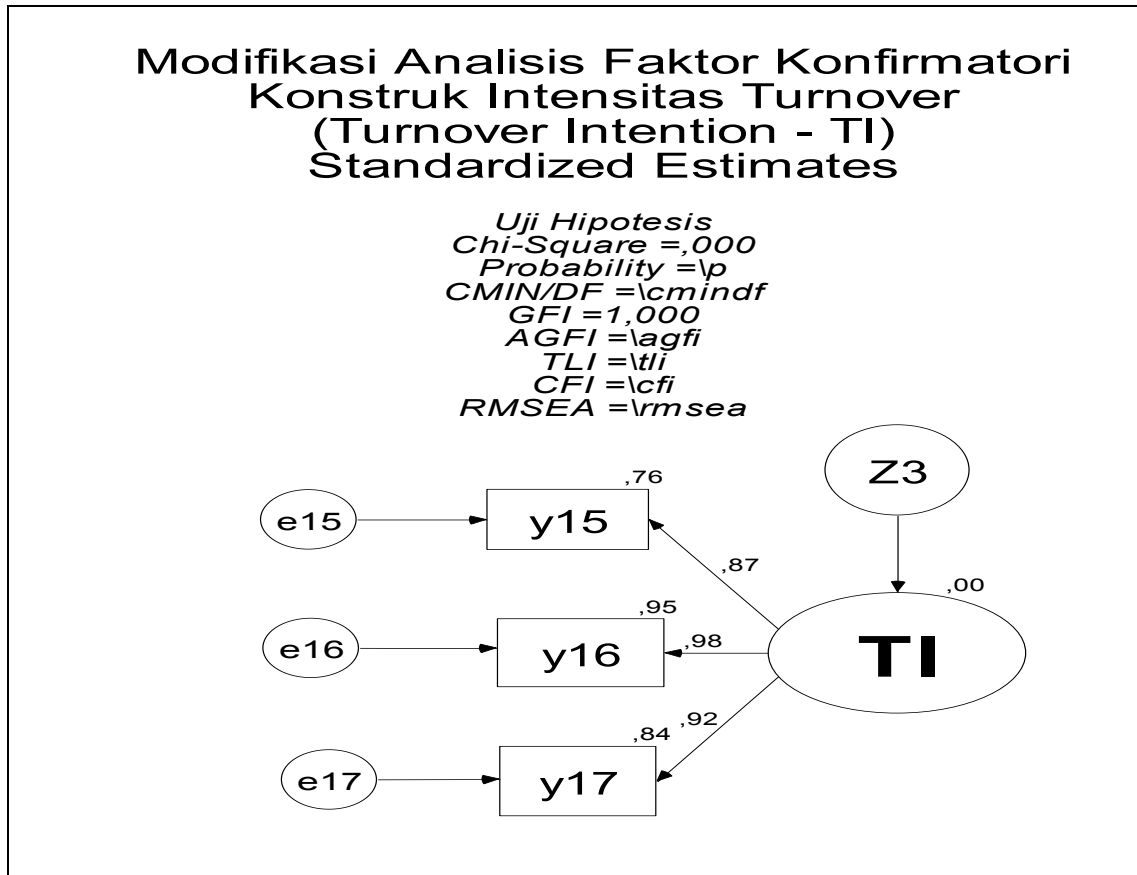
Modifikasi Analisis Faktor Konfirmatori
Konstruk Intensitas Turnover
(Turnover Intention - TI)
Standardized Estimates

Uji Hipotesis
Chi-Square =,000
Probability =\p
CMIN/DF =\cmindf
GFI =1,000
AGFI =\agfi
TLI =\tli
CFI =\cfi
RMSEA =\rmsea

Z3
,76
e15
y15
,87
,00
,95
e16
y16
,98
TI
,84
,92
e17
y17